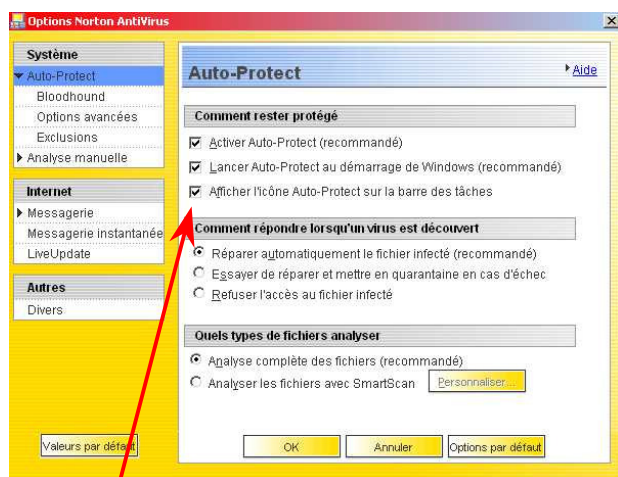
Options Norton AntiVirus

Système
Auto-Protect
Bloodhound
Options avancées
Exclusions
Analyse manuelle

Internet
Messagerie
Messagerie instantanée
LiveUpdate

Autres
Divers

Valeurs par défaut

Auto-Protect
Aide

Comment rester protégé
Activer Auto-Protect (recommandé)
Lancer Auto-Protect au démarrage de Windows (recommandé)
Afficher l'icône Auto-Protect sur la barre des tâches

Comment répondre lorsqu'un virus est découvert
Réparer automatiquement le fichier infecté (recommandé)
Essayer de réparer et mettre en quarantaine en cas d'échec
Refuser l'accès au fichier infecté

Quels types de fichiers analyser
Analyse complète des fichiers (recommandé)
Analyser les fichiers avec SmartScan
Personnaliser...

OK
Annuler
Options par défaut